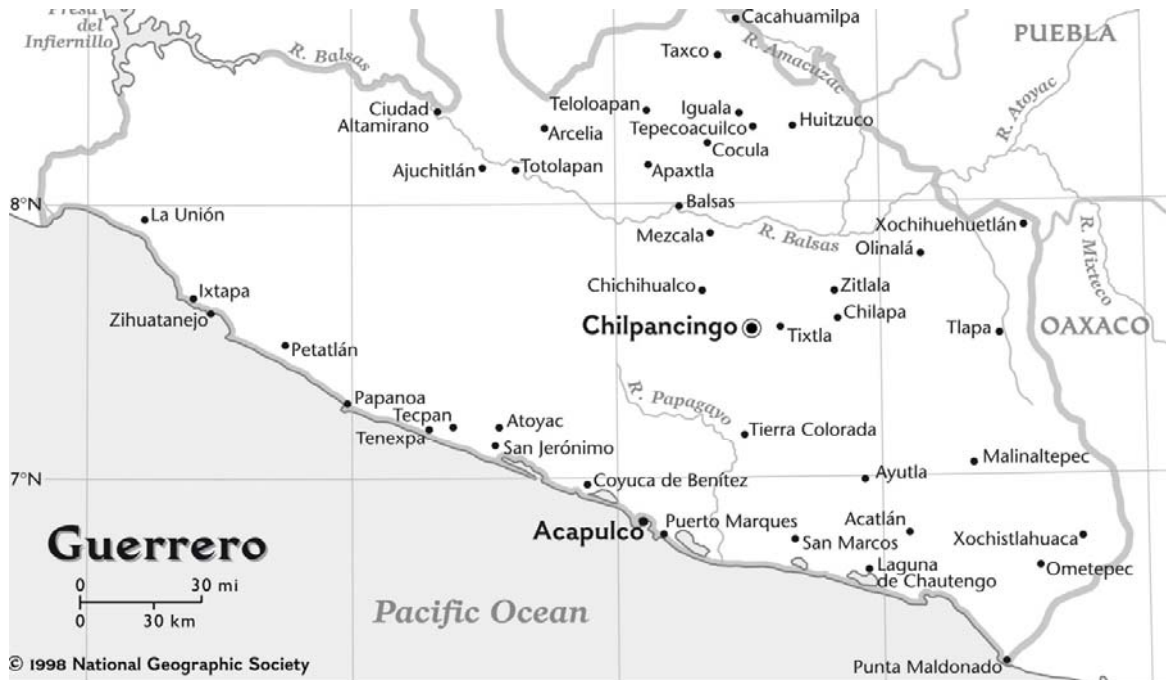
Presa del Infiernillo

R. Balsas

Cacahuamilpa

Taxco

R. Amacuzac

PUEBLA

R. Atoyac

Ciudad Altamirano

Teloloapan

Iguala

Arcelia

Tepecoacuilco

Huitzuco

Cocula

Ajuchitlán

Totolapan

Apaxtla

8°N

Balsas

La Unión

Mezcala

R. Balsas

Xochihuehuetlán

Olinalá

R. Mixteco

Ixtapa

Chichihualco

Zitlala

Zihuatanejo

Chilapa

Chilpancingo

Tixtla

Tlapa

OAXACO

Petatlán

R. Papagayo

Papanoa

Tecpan

Atoyac

Tenexpa

San Jerónimo

Tierra Colorada

Malinaltepec

7°N

Coyuca de Benítez

Ayutla

Acatlán

Guerrero

Acapulco

Puerto Marques

San Marcos

Xochistlahuaca

Laguna de Chautengo

Ometepec

0 30 mi
0 30 km

Pacific Ocean

© 1998 National Geographic Society

Punta Maldonado